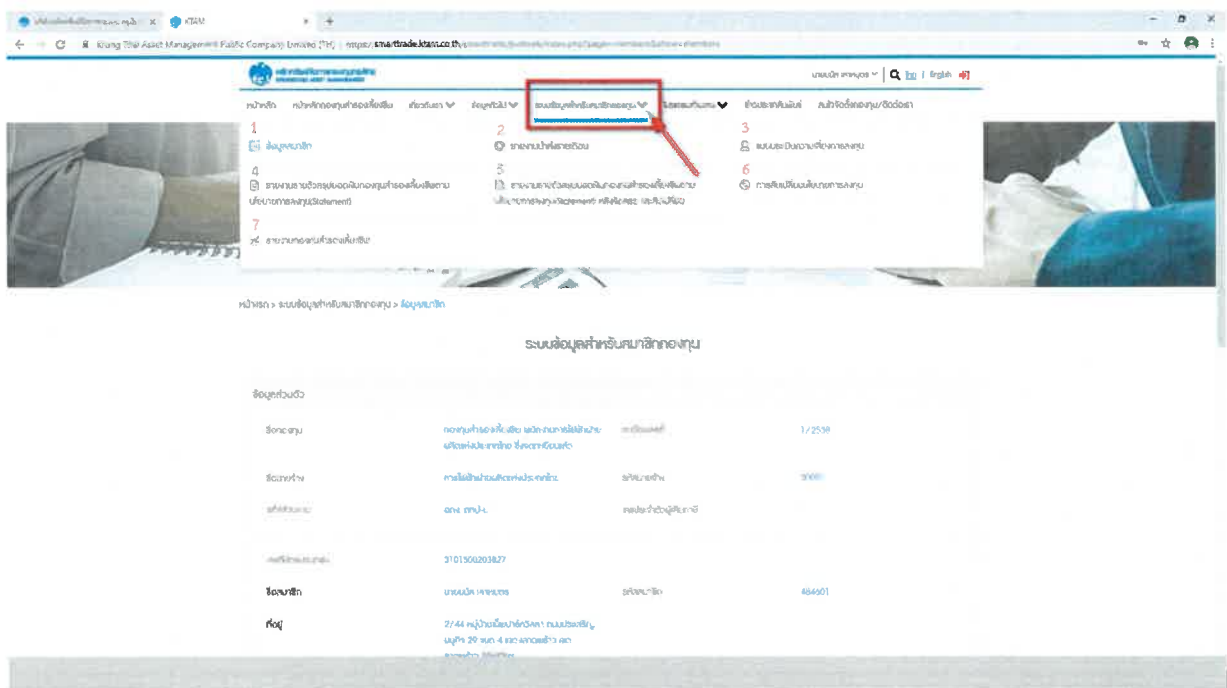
KTAM

Krung Thai Asset Management Public Company Limited (TH) | https://smartrade.ktam.co.th

หน้าหลัก หน้าหลักกองทุนสำรองเลี้ยงชีพ เกี่ยวกับเรา ข้อมูลทั่วไป ระบบข้อมูลสำหรับสมาชิกกองทุน ข่าวประชาสัมพันธ์ สมัครสมาชิกกองทุน/ติดต่อเรา

Thai | English

1
ข้อมูลสมาชิก

2
รายงานย้ายทรัพย์

3
แบบประเมินความเสี่ยงการลงทุน

4
รายงานรายตัวครบของเงินกองทุนสำรองเลี้ยงชีพตามนโยบายการลงทุน(Statement)

5
รายงานรายตัวของยอดเงินกองทุนสำรองเลี้ยงชีพตามนโยบายการลงทุน(Statement) หลังหักภาษี

6
การเปลี่ยนแปลงนโยบายการลงทุน

7
รายงานกองทุนสำรองเลี้ยงชีพ

หน้าหลัก > ระบบข้อมูลสำหรับสมาชิกกองทุน > ข้อมูลสมาชิก

ระบบข้อมูลสำหรับสมาชิกกองทุน

ข้อมูลส่วนตัว

ชื่อกองทุน | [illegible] | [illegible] | 1/2538

ชื่อนายจ้าง | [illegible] | รหัสนายจ้าง | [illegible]

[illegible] | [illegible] | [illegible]

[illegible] | 3101500203827

ชื่อสมาชิก | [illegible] | รหัสสมาชิก | 484601

ที่อยู่ | 2/44 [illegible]